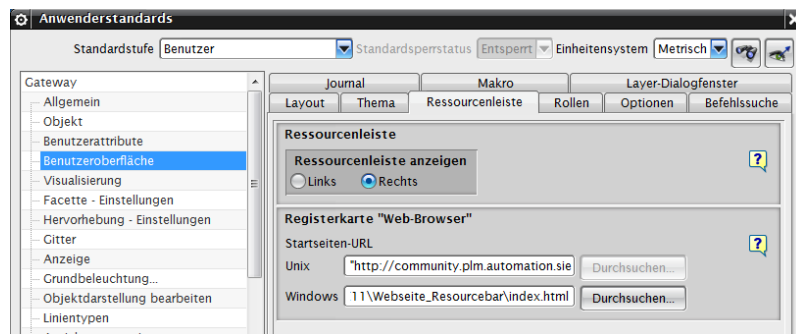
Anwenderstandards

Standardstufe Benutzer Standardsperrstatus Entsperrt Einheitensystem Metrisch

Gateway
Allgemein
Objekt
Benutzerattribute
Benutzeroberfläche
Visualisierung
Facette - Einstellungen
Hervorhebung - Einstellungen
Gitter
Anzeige
Grundbeleuchtung...
Objektdarstellung bearbeiten
Linientypen

Journal | Makro | Layer-Dialogfenster
Layout | Thema | Ressourcenleiste | Rollen | Optionen | Befehlssuche

Ressourcenleiste
Ressourcenleiste anzeigen
Links Rechts

Registerkarte "Web-Browser"
Startseiten-URL
Unix "http://community.plm.automation.sie Durchsuchen...
Windows 11\Webseite_Resourcebar\index.html Durchsuchen...